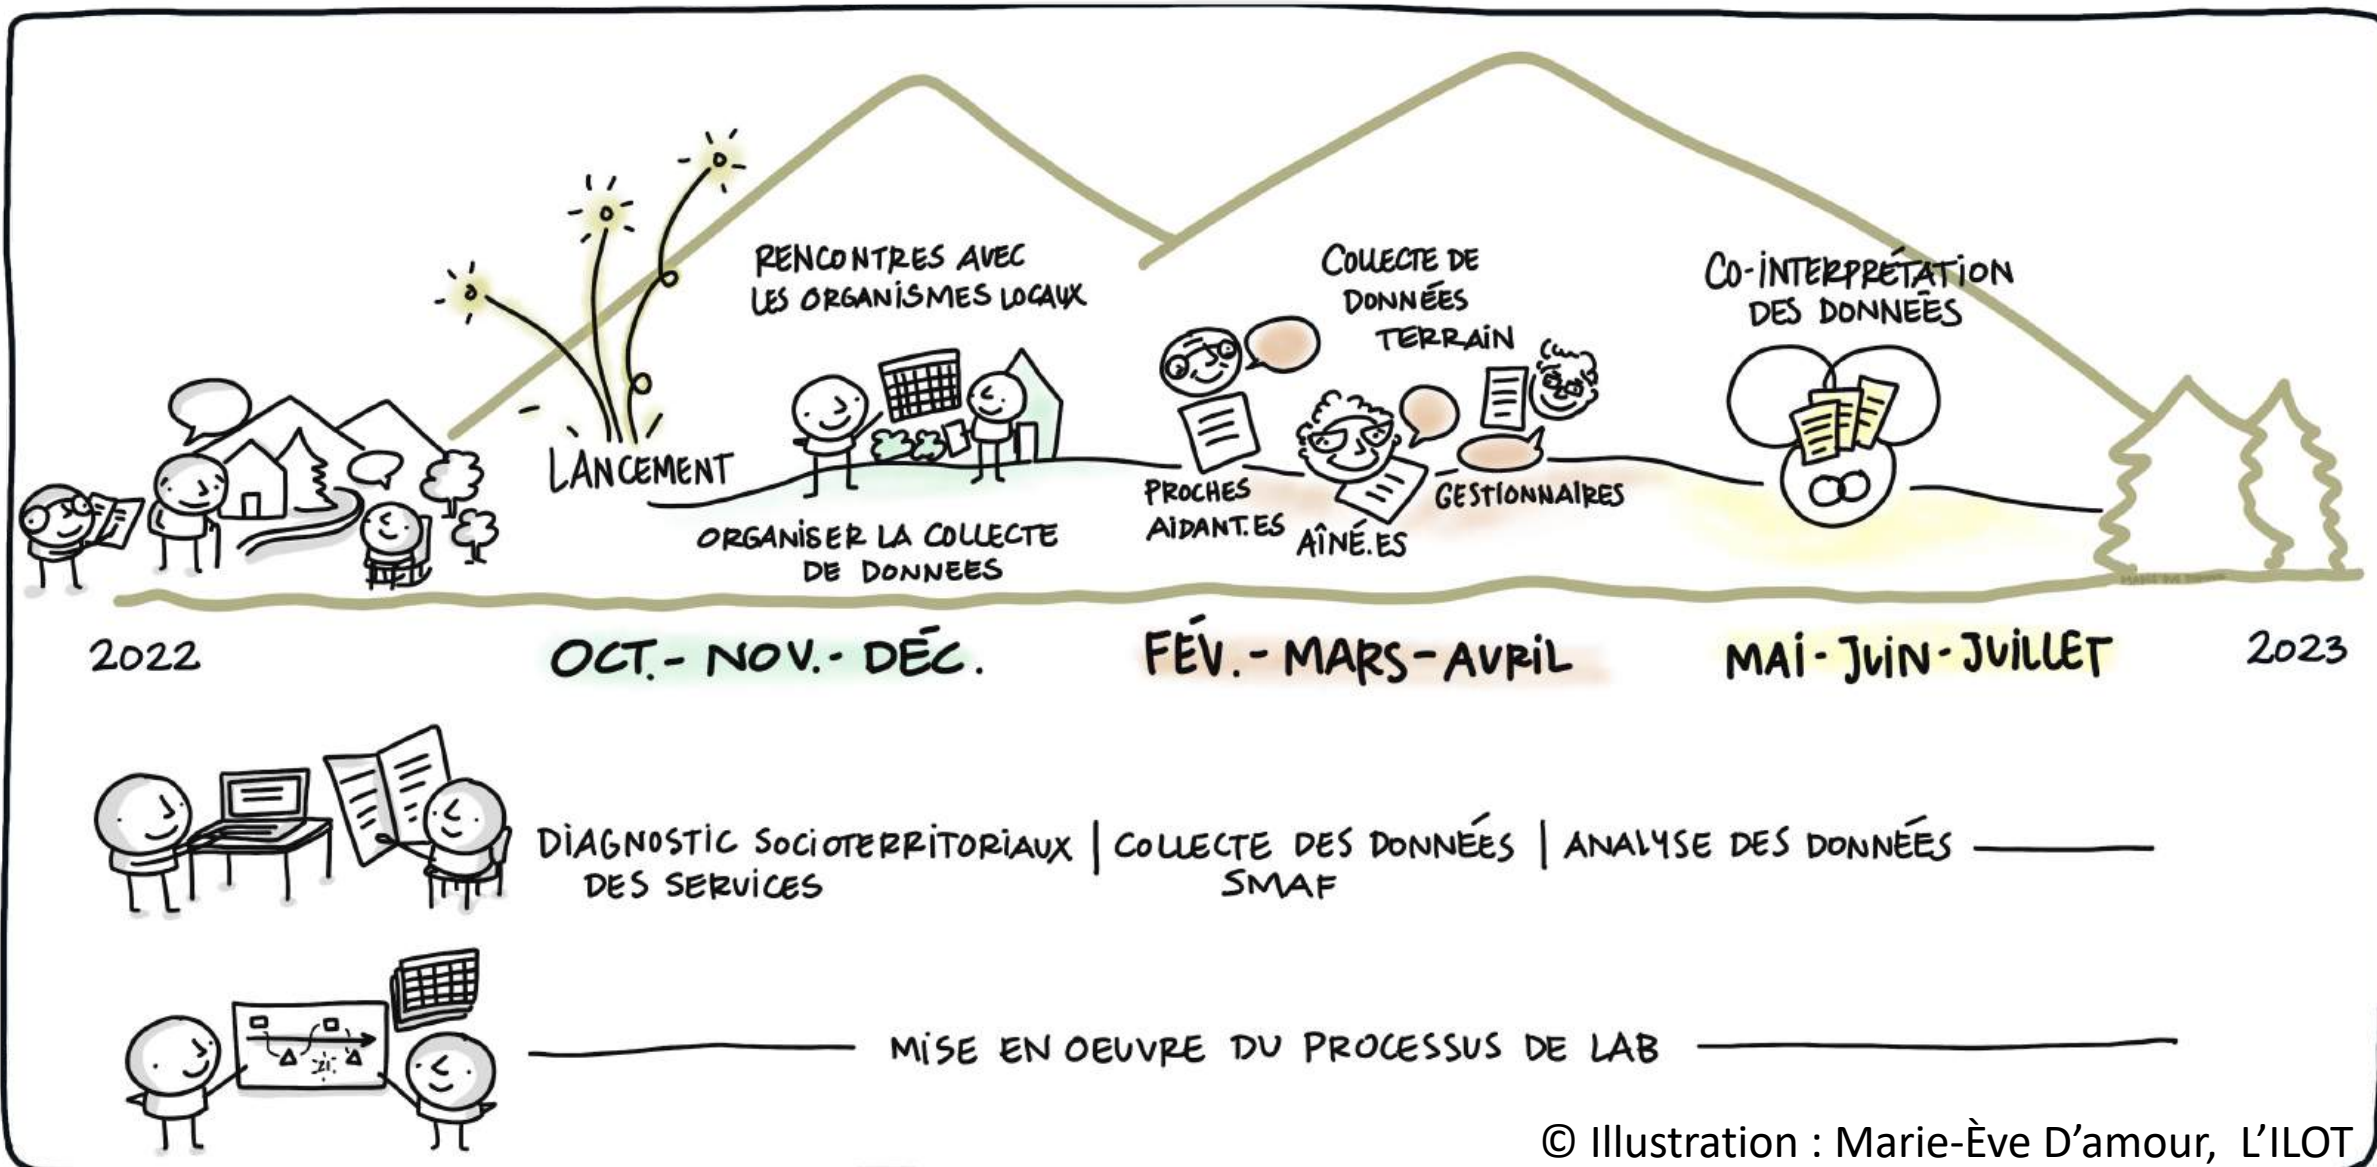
LANCEMENT

RENCONTRES AVEC LES ORGANISMES LOCAUX

ORGANISER LA COLLECTE DE DONNEES

COLLECTE DE DONNÉES TERRAIN

PROCHES AIDANT.ES

AÎNÉ.ES

GESTIONNAIRES

CO-INTERPRÉTATION DES DONNÉES

2022

OCT. - NOV. - DÉC.

FÉV. - MARS - AVRIL

MAI - JUIN - JUILLET

2023

DIAGNOSTIC SOCIOTERRITORIAUX DES SERVICES | COLLECTE DES DONNÉES SMAF | ANALYSE DES DONNÉES

MISE EN OEUVRE DU PROCESSUS DE LAB

© Illustration : Marie-Ève D'amour, L'ILOT